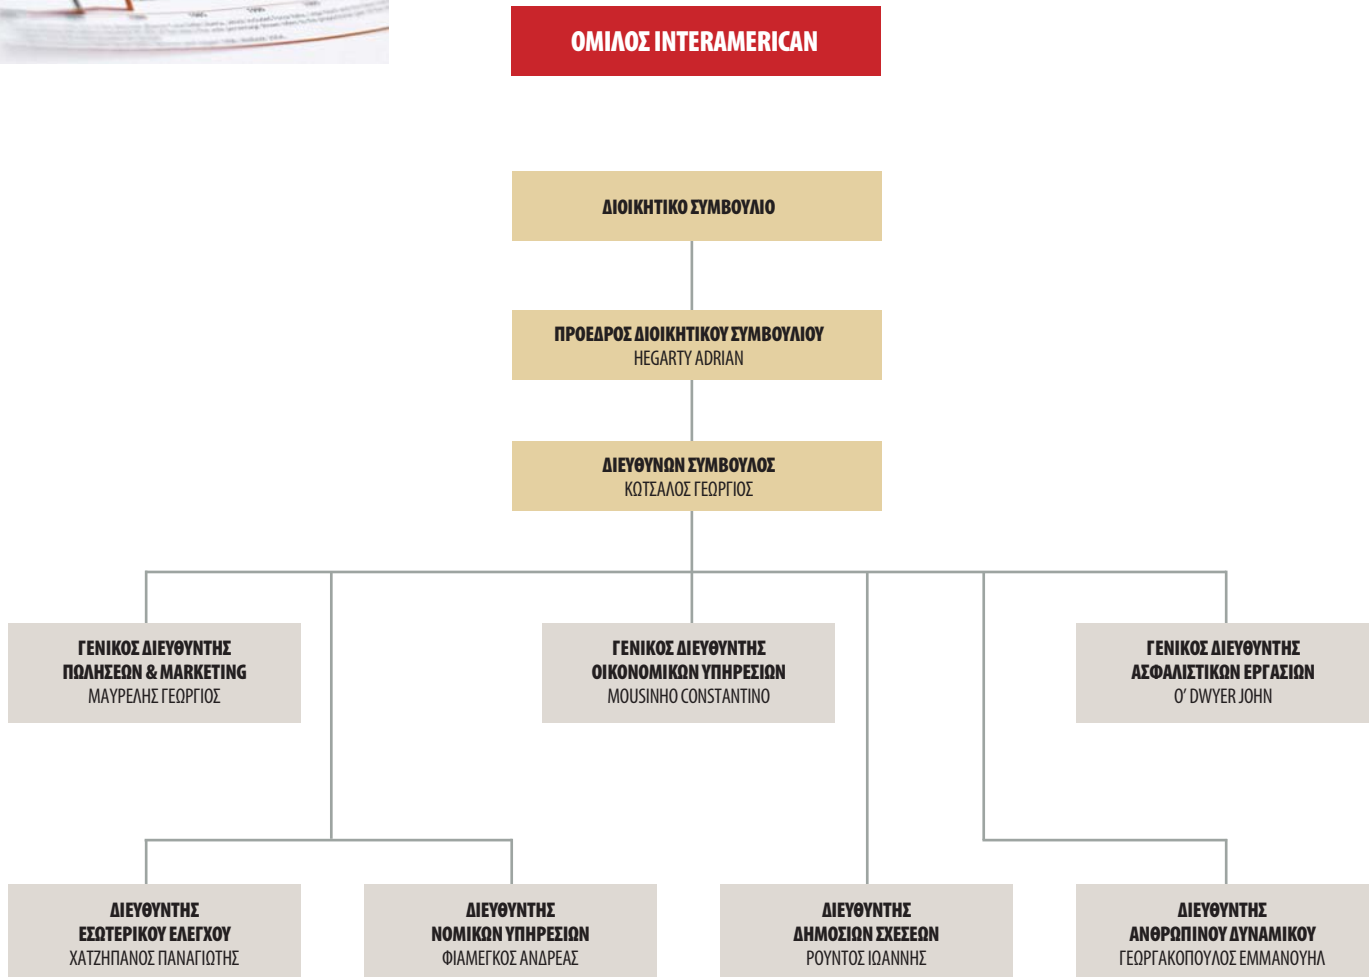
ΟΜΙΛΟΣ INTERAMERICAN

ΔΙΟΙΚΗΤΙΚΟ ΣΥΜΒΟΥΛΙΟ

ΠΡΟΕΔΡΟΣ ΔΙΟΙΚΗΤΙΚΟΥ ΣΥΜΒΟΥΛΙΟΥ
HEGARTY ADRIAN

ΔΙΕΥΘΥΝΩΝ ΣΥΜΒΟΥΛΟΣ
ΚΩΤΣΑΛΟΣ ΓΕΩΡΓΙΟΣ

ΓΕΝΙΚΟΣ ΔΙΕΥΘΥΝΤΗΣ
ΠΩΛΗΣΕΩΝ & MARKETING
ΜΑΥΡΕΛΗΣ ΓΕΩΡΓΙΟΣ

ΓΕΝΙΚΟΣ ΔΙΕΥΘΥΝΤΗΣ
ΟΙΚΟΝΟΜΙΚΩΝ ΥΠΗΡΕΣΙΩΝ
MOUSINHO CONSTANTINO

ΓΕΝΙΚΟΣ ΔΙΕΥΘΥΝΤΗΣ
ΑΣΦΑΛΙΣΤΙΚΩΝ ΕΡΓΑΣΙΩΝ
O' DWYER JOHN

ΔΙΕΥΘΥΝΤΗΣ
ΕΣΩΤΕΡΙΚΟΥ ΕΛΕΓΧΟΥ
ΧΑΤΖΗΠΑΝΟΣ ΠΑΝΑΓΙΩΤΗΣ

ΔΙΕΥΘΥΝΤΗΣ
ΝΟΜΙΚΩΝ ΥΠΗΡΕΣΙΩΝ
ΦΙΑΜΕΓΚΟΣ ΑΝΔΡΕΑΣ

ΔΙΕΥΘΥΝΤΗΣ
ΔΗΜΟΣΙΩΝ ΣΧΕΣΕΩΝ
ΡΟΥΝΤΟΣ ΙΩΑΝΝΗΣ

ΔΙΕΥΘΥΝΤΗΣ
ΑΝΘΡΩΠΙΝΟΥ ΔΥΝΑΜΙΚΟΥ
ΓΕΩΡΓΑΚΟΠΟΥΛΟΣ ΕΜΜΑΝΟΥΗΛ